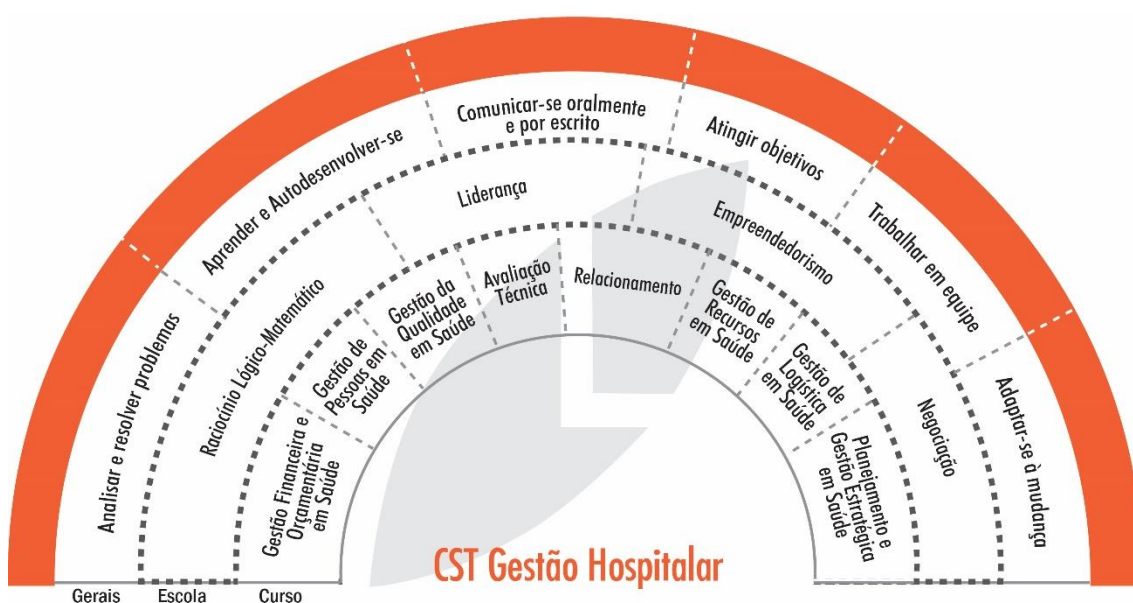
Analisar e resolver problemas

Aprender e Autodesenvolver-se

Comunicar-se oralmente e por escrito

Atingir objetivos

Trabalhar em equipe

Adaptar-se à mudança

Raciocínio Lógico-Matemático

Liderança

Empreendedorismo

Negociação

Gestão Financeira e Orçamentária em Saúde

Gestão de Pessoas em Saúde

Gestão da Qualidade em Saúde

Avaliação Técnica

Relacionamento

Gestão de Recursos em Saúde

Gestão de Logística em Saúde

Planejamento e Gestão Estratégica em Saúde

CST Gestão Hospitalar

Gerais
Escola
Curso